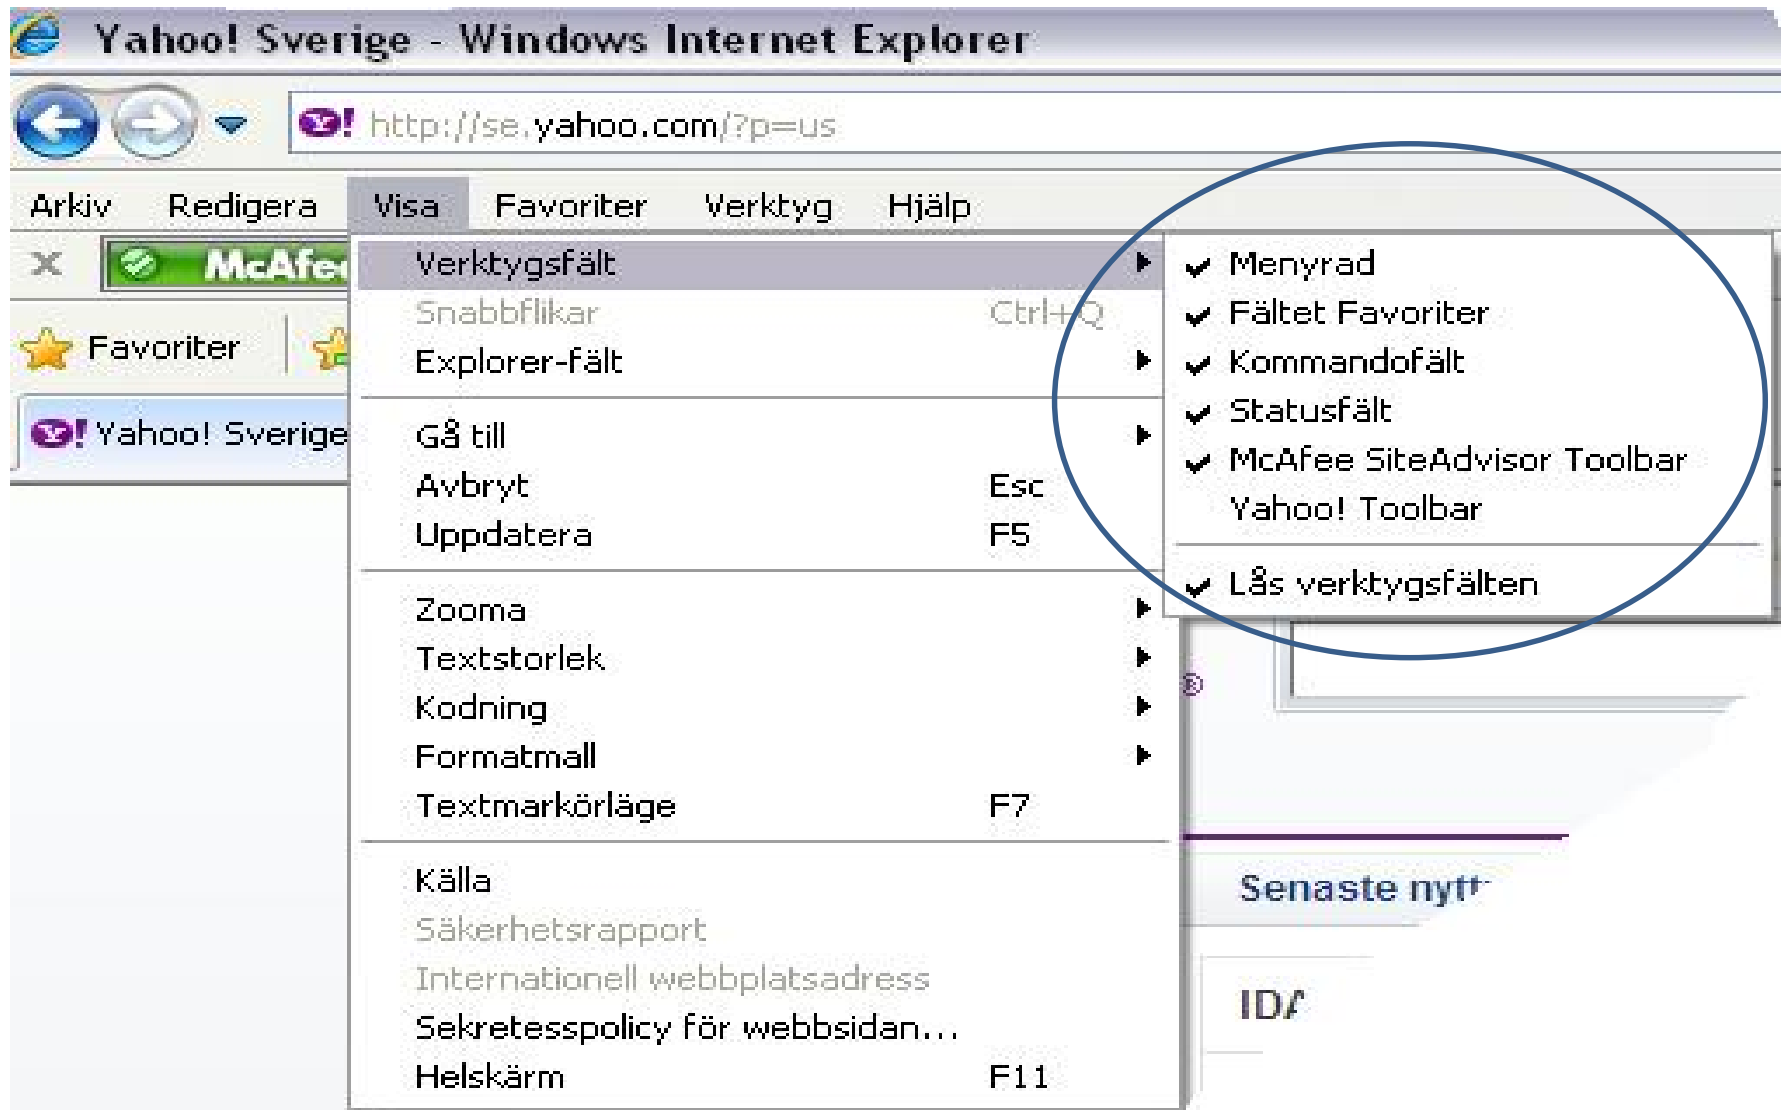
Yahoo! Sverige - Windows Internet Explorer

http://se.yahoo.com/?p=us

Arkiv Redigera Visa Favoriter Verktyg Hjälp

McAfee

Favoriter

Yahoo! Sverige

Verktygsfält
Snabbflikar Ctrl+Q
Explorer-fält

Gå till
Avbryt Esc
Uppdatera F5

Zooma
Textstorlek
Kodning
Formatmall
Textmarkörläge F7

Källa
Säkerhetsrapport
Internationell webbplatsadress
Sekretesspolicy för webbsidan...
Helskärm F11

Menyrad
Fältet Favoriter
Kommandofält
Statusfält
McAfee SiteAdvisor Toolbar
Yahoo! Toolbar

Lås verktygsfälten

Senaste nytt

IDA